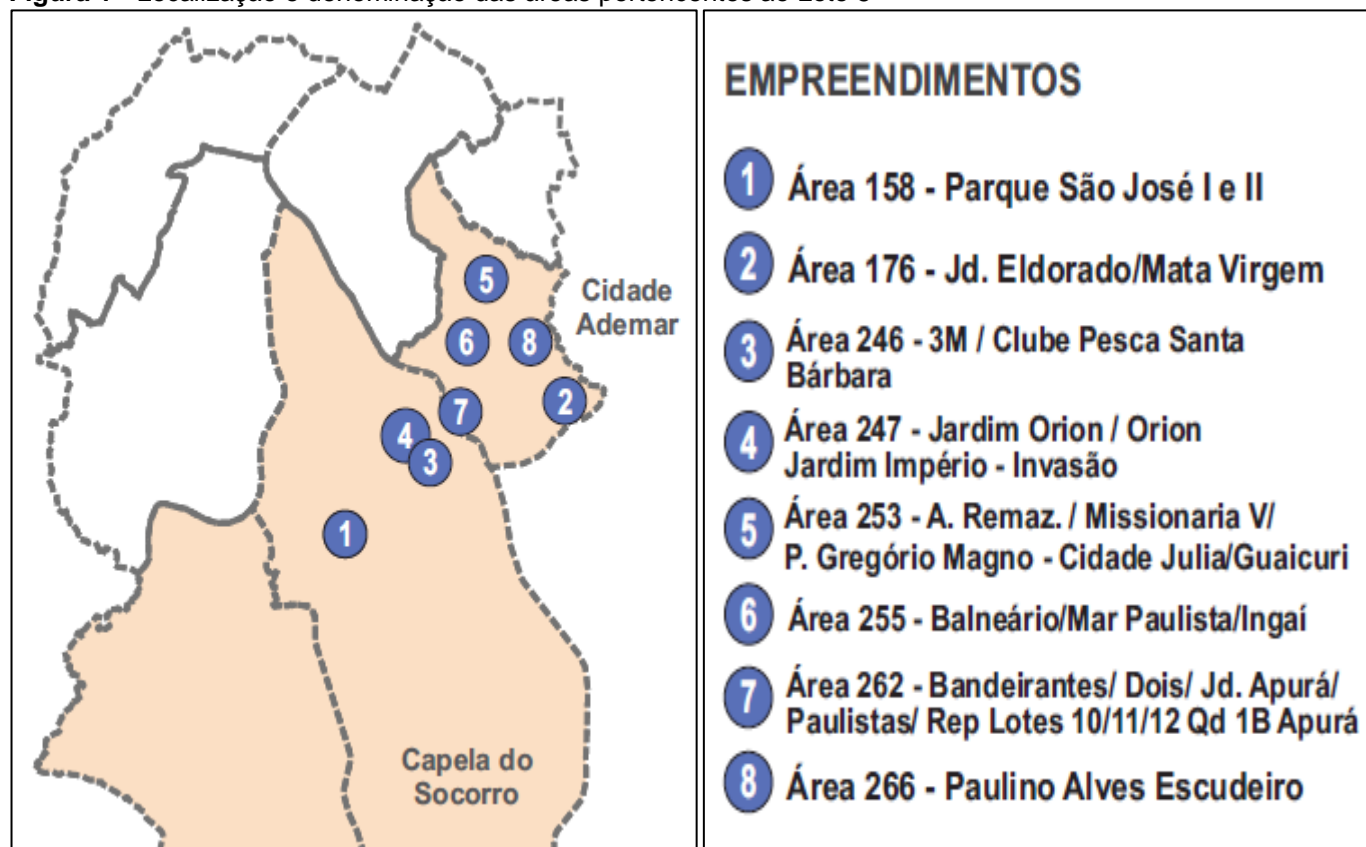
Figura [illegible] - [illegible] e denominação das áreas pertencentes ao Lote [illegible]

5
Cidade Ademar
6
8
2
7
4
3
1
Capela do Socorro

EMPREENDIMENTOS

1 Área 158 - Parque São José I e II

2 Área 176 - Jd. Eldorado/Mata Virgem

3 Área 246 - 3M / Clube Pesca Santa Bárbara

4 Área 247 - Jardim Orion / Orion Jardim Império - Invasão

5 Área 253 - A. Remaz. / Missionaria V/ P. Gregório Magno - Cidade Julia/Guaicuri

6 Área 255 - Balneário/Mar Paulista/Ingaí

7 Área 262 - Bandeirantes/ Dois/ Jd. Apurá/ Paulistas/ Rep Lotes 10/11/12 Qd 1B Apurá

8 Área 266 - Paulino Alves Escudeiro